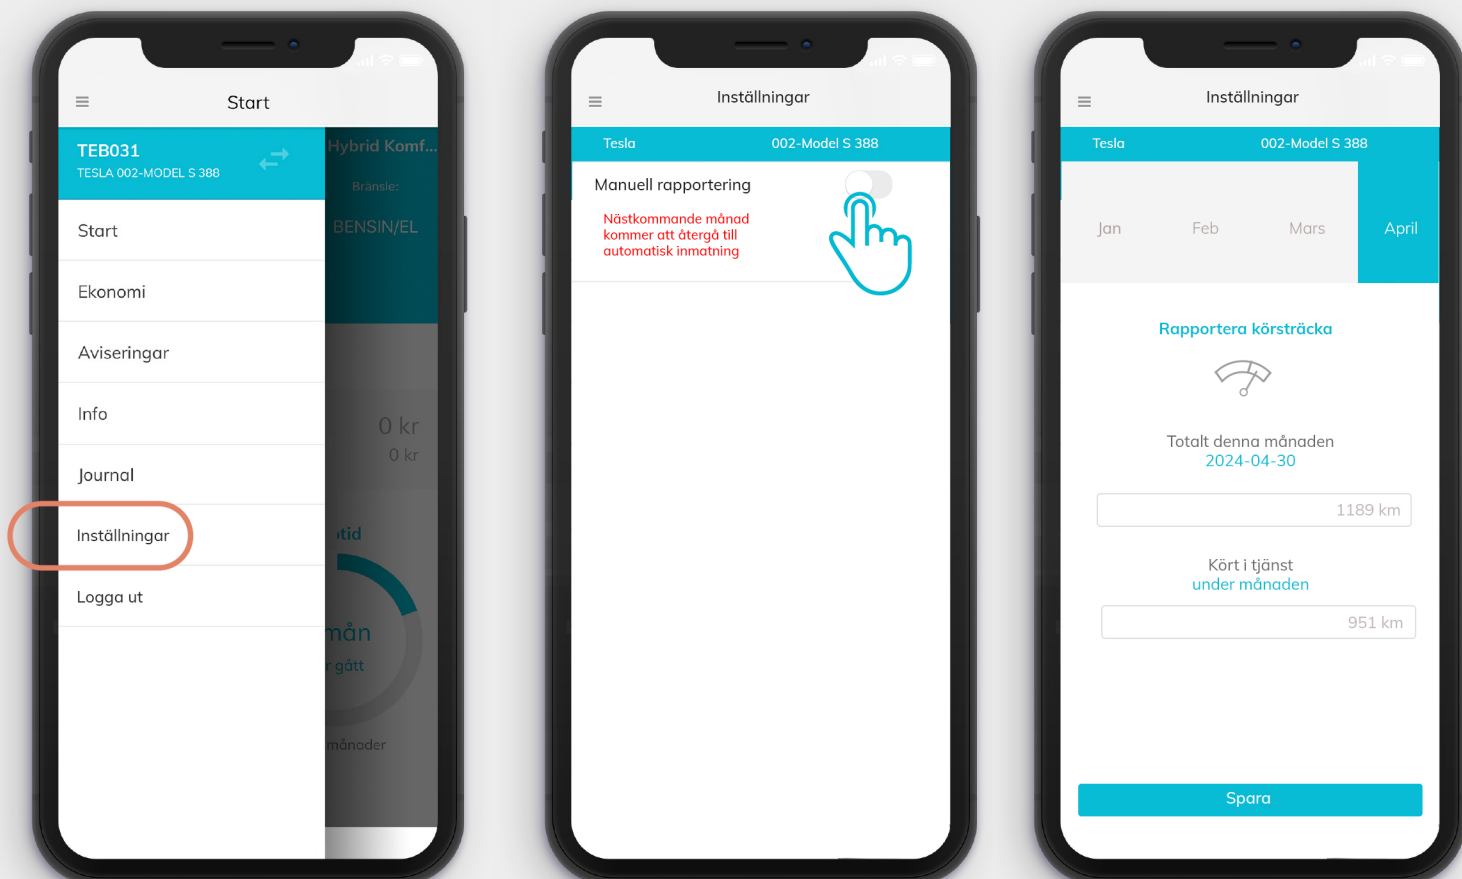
Start

TEB031
TESLA 002-MODEL S 388

Hybrid Komf...
Bränsle:
BENSIN/EL

Start
Ekonomi
Aviseringar
Info
Journal
Inställningar
Logga ut

0 kr
0 kr
tid
mån
r gått
månader

Inställningar

Tesla 002-Model S 388

Manuell rapportering

Nästkommande månad kommer att återgå till automatisk inmatning

Inställningar

Tesla 002-Model S 388

Jan Feb Mars April

Rapportera körsträcka

Totalt denna månaden
2024-04-30

1189 km

Kört i tjänst
under månaden

951 km

Spara